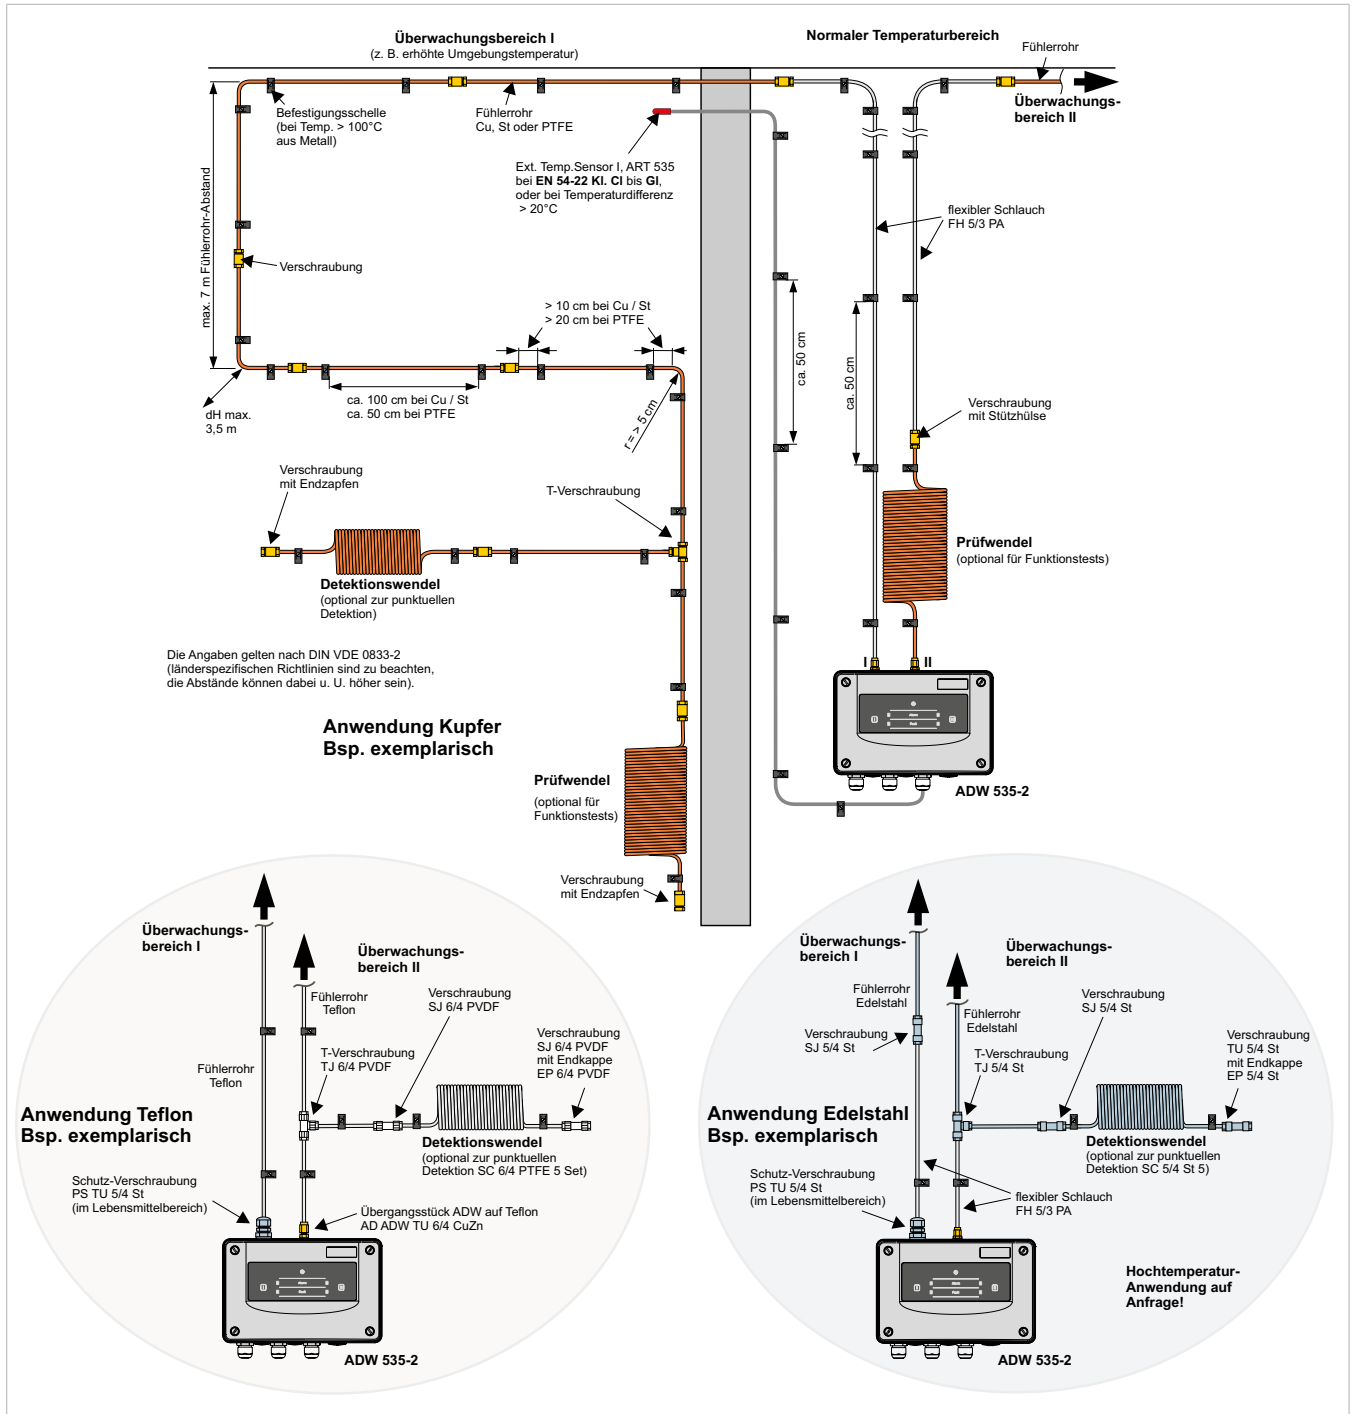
Überwachungsbereich I
(z. B. erhöhte Umgebungstemperatur)

Normaler Temperaturbereich

Fühlerrohr

Überwachungsbereich II

Befestigungsschelle (bei Temp. > 100°C aus Metall)

Fühlerrohr Cu, St oder PTFE

Ext. Temp.Sensor I, ART 535 bei **EN 54-22 Kl. CI** bis **GI**, oder bei Temperaturdifferenz > 20°C

max. 7 m Fühlerrohr-Abstand

Verschraubung

flexibler Schlauch FH 5/3 PA

> 10 cm bei Cu / St
> 20 cm bei PTFE

ca. 50 cm

ca. 50 cm

ca. 100 cm bei Cu / St
ca. 50 cm bei PTFE

dH max. 3,5 m

r = > 5 cm

Verschraubung mit Stützhülse

Verschraubung mit Endzapfen

T-Verschraubung

Prüfwendel
(optional für Funktionstests)

Detektionswendel
(optional zur punktuellen Detektion)

Die Angaben gelten nach DIN VDE 0833-2 (länderspezifischen Richtlinien sind zu beachten, die Abstände können dabei u. U. höher sein).

I II

Anwendung Kupfer
Bsp. exemplarisch

Prüfwendel
(optional für Funktionstests)

ADW 535-2

Verschraubung mit Endzapfen

Überwachungsbereich I

Überwachungsbereich II

Fühlerrohr Teflon

Verschraubung SJ 6/4 PVDF

Verschraubung SJ 6/4 PVDF mit Endkappe EP 6/4 PVDF

Fühlerrohr Teflon

T-Verschraubung TJ 6/4 PVDF

Anwendung Teflon
Bsp. exemplarisch

Detektionswendel
(optional zur punktuellen Detektion SC 6/4 PTFE 5 Set)

Schutz-Verschraubung PS TU 5/4 St (im Lebensmittelbereich)

Übergangsstück ADW auf Teflon AD ADW TU 6/4 CuZn

ADW 535-2

Überwachungsbereich I

Überwachungsbereich II

Fühlerrohr Edelstahl

Fühlerrohr Edelstahl

Verschraubung SJ 5/4 St

Verschraubung SJ 5/4 St

T-Verschraubung TJ 5/4 St

Verschraubung TU 5/4 St mit Endkappe EP 5/4 St

Anwendung Edelstahl
Bsp. exemplarisch

Detektionswendel
(optional zur punktuellen Detektion SC 5/4 St 5)

Schutz-Verschraubung PS TU 5/4 St (im Lebensmittelbereich)

flexibler Schlauch FH 5/3 PA

Hochtemperatur-Anwendung auf Anfrage!

ADW 535-2